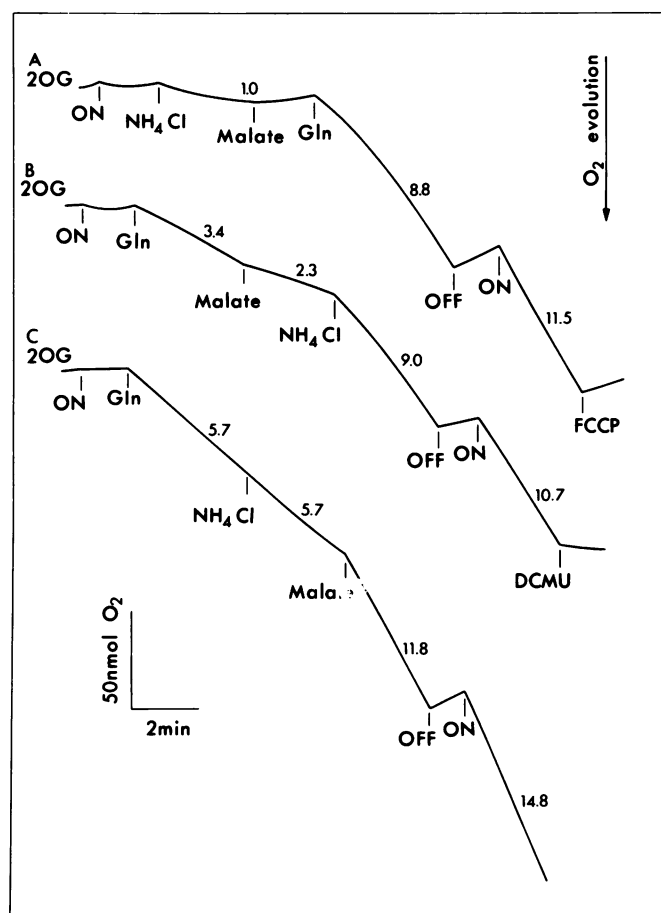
A
2OG
ON
$NH_4Cl$
1.0
Malate
Gln
$O_2$ evolution
8.8
OFF
ON
11.5
FCCP

B
2OG
ON
Gln
3.4
Malate
2.3
$NH_4Cl$
9.0
OFF
ON
10.7
DCMU

C
2OG
ON
Gln
5.7
$NH_4Cl$
5.7
Mala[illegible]
11.8
OFF
ON
14.8

50nmol $O_2$
2min